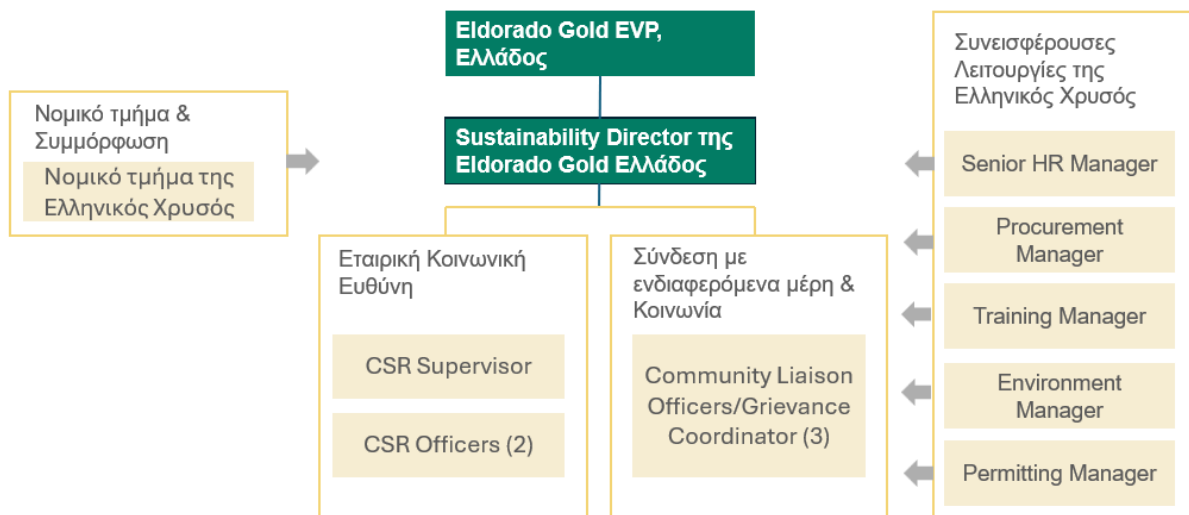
Eldorado Gold EVP, Ελλάδος

Sustainability Director της Eldorado Gold Ελλάδος

Νομικό τμήμα & Συμμόρφωση

Νομικό τμήμα της Ελληνικός Χρυσός

Εταιρική Κοινωνική Ευθύνη

CSR Supervisor

CSR Officers (2)

Σύνδεση με ενδιαφερόμενα μέρη & Κοινωνία

Community Liaison Officers/Grievance Coordinator (3)

Συνεισφέρουσες Λειτουργίες της Ελληνικός Χρυσός

Senior HR Manager

Procurement Manager

Training Manager

Environment Manager

Permitting Manager